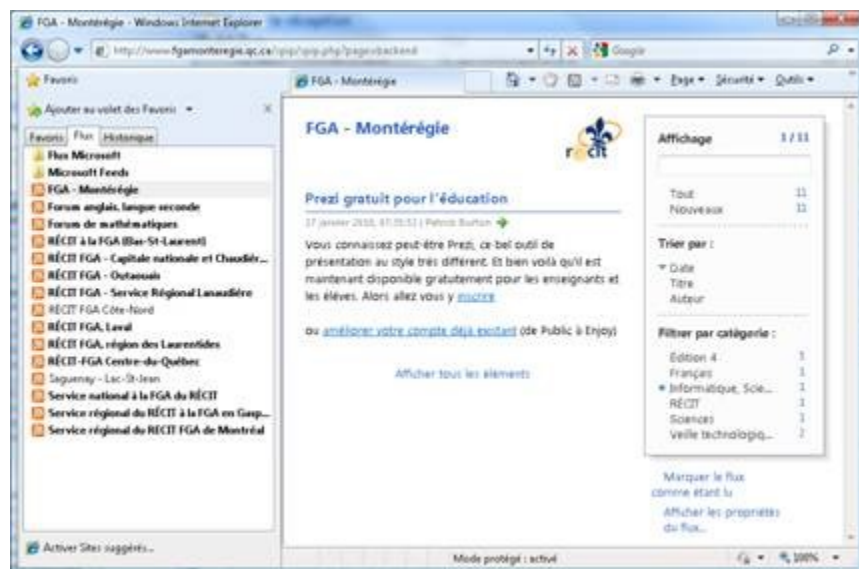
FGA - Montérégie - Windows Internet Explorer

http://www.fgamonteregie.qc.ca/spip/spip.php?page=backend

Google

Favoris

FGA - Montérégie

Page ▾ Sécurité ▾ Outils ▾

Ajouter au volet des Favoris ▾

Favoris | Flux | Historique

Flux Microsoft
Microsoft Feeds
FGA - Montérégie
Forum anglais, langue seconde
Forum de mathématiques
RÉCIT à la FGA (Bas-St-Laurent)
RÉCIT FGA - Capitale nationale et Chaudièr...
RÉCIT FGA - Outaouais
RÉCIT FGA - Service Régional Lanaudière
RECIT FGA Côte-Nord
RÉCIT FGA, Laval
RÉCIT FGA, région des Laurentides
RÉCIT-FGA Centre-du-Québec
Saguenay - Lac-St-Jean
Service national à la FGA du RÉCIT
Service régional du RÉCIT à la FGA en Gasp...
Service régional du RÉCIT FGA de Montréal

Activer Sites suggérés...

FGA - Montérégie

récit

Prezi gratuit pour l'éducation

17 janvier 2010, 07:25:52 | Patrick Burton

Vous connaissez peut-être Prezi, ce bel outil de présentation au style très différent. Et bien voilà qu'il est maintenant disponible gratuitement pour les enseignants et les élèves. Alors allez vous y inscrire

ou améliorer votre compte déjà existant (de Public à Enjoy)

Afficher tous les éléments

Affichage 1 / 11

Tout 11
Nouveaux 11

Trier par :
Date
Titre
Auteur

Filtrer par catégorie :
Edition 4 1
Français 1
Informatique, Scie... 1
RÉCIT 1
Sciences 1
Veille technologiq... 2

Marquer le flux comme étant lu

Afficher les propriétés du flux...

Mode protégé : activé

100%